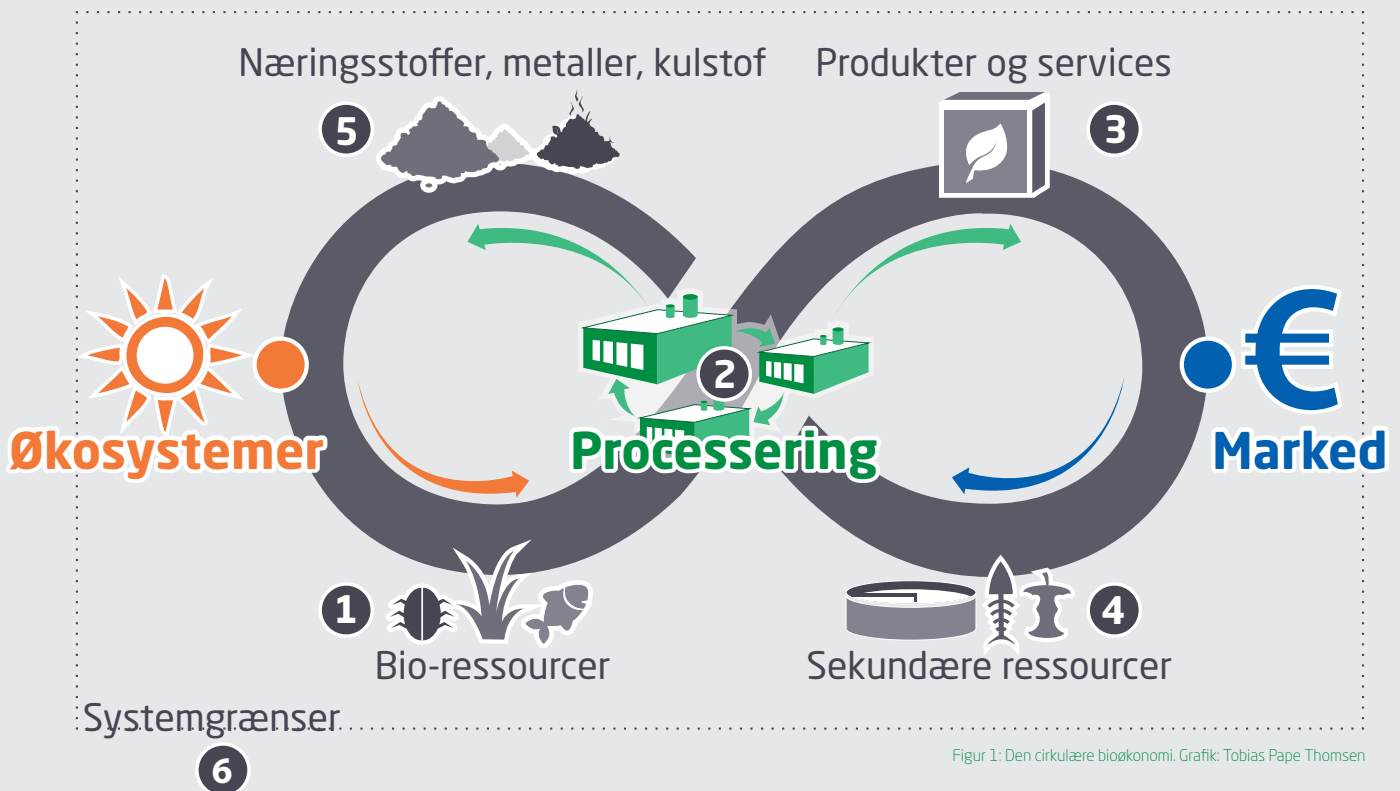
Næringsstoffer, metaller, kulstof

Produkter og services

5

3

Økosystemer

2

Processering

Marked

€

1

4

Bio-ressourcer

Sekundære ressourcer

Systemgrænser

6

Figur 1: Den cirkulære bioøkonomi. Grafik: Tobias Pape Thomsen